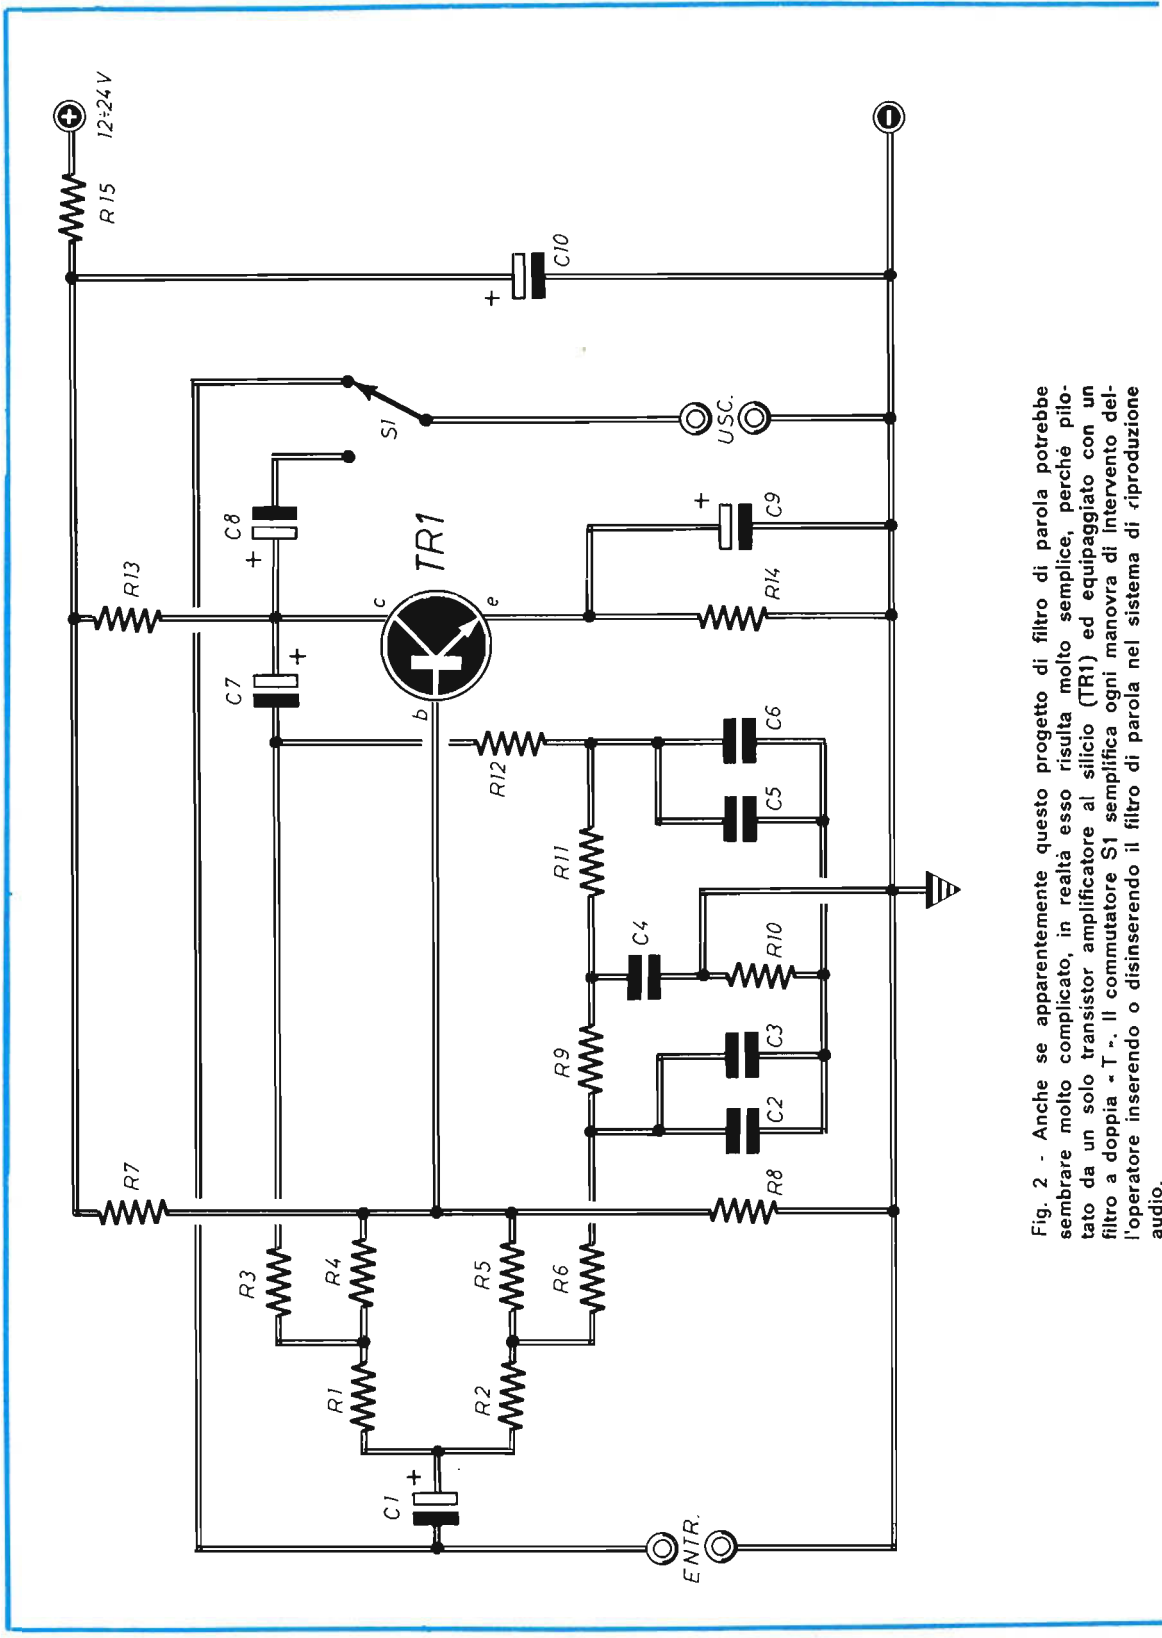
12÷24V
R15
C10
+
S1
USC.
C8
+
TR1
C9
+
R13
c
e
R14
C7
+
b
R12
C6
C5
R11
C4
R10
R9
C3
C2
R7
R8
R3
R4
R5
R6
R1
R2
C1
+
ENTR.

Fig. 2 - Anche se apparentemente questo progetto di filtro di parola potrebbe sembrare molto complicato, in realtà esso risulta molto semplice, perché pilotato da un solo transistor amplificatore al silicio (TR1) ed equipaggiato con un filtro a doppia « T ». Il commutatore S1 semplifica ogni manovra di intervento dell'operatore inserendo o disinserendo il filtro di parola nel sistema di riproduzione audio.